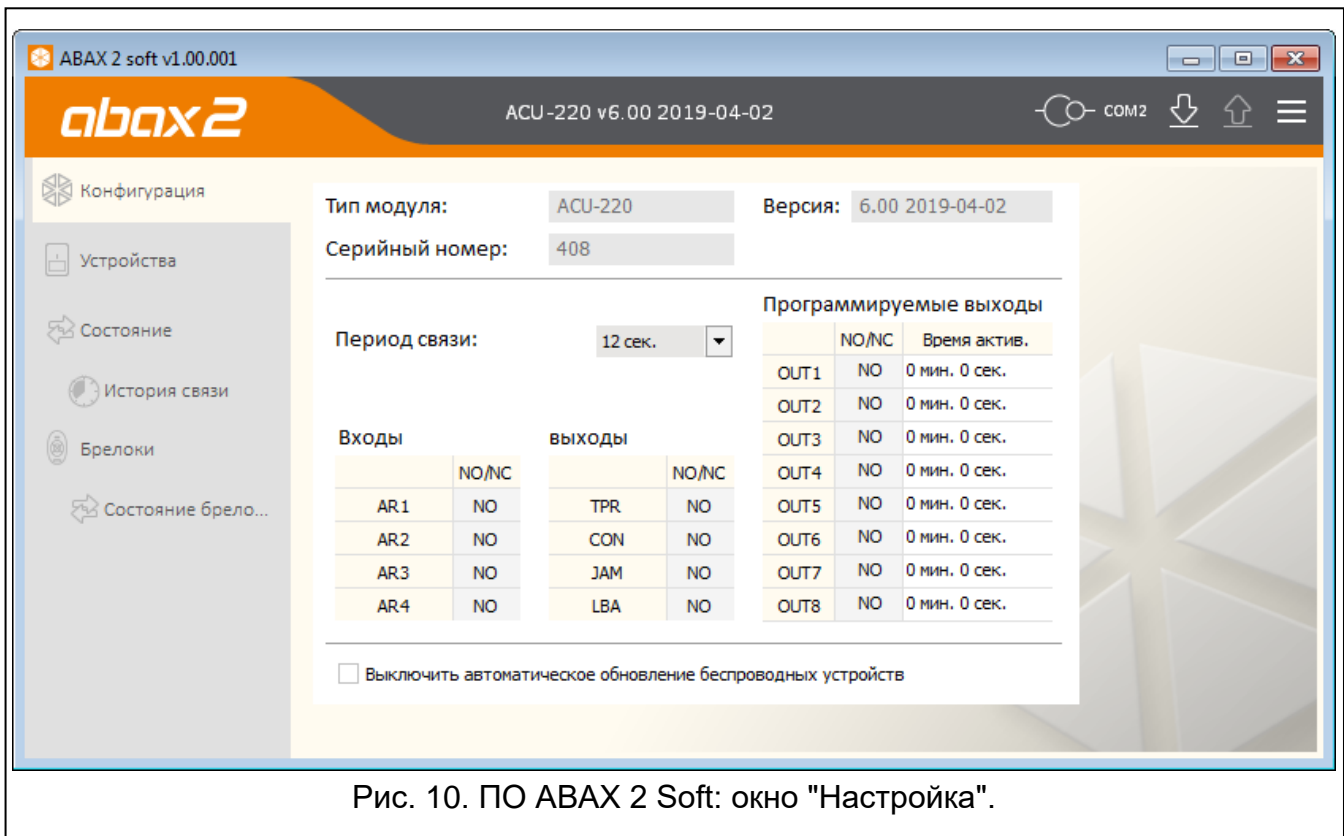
ABAX 2 soft v1.00.001

abax2

ACU-220 v6.00 2019-04-02

COM2

Конфигурация

Устройства

Состояние

История связи

Брелоки

Состояние брело...

Тип модуля: ACU-220

Версия: 6.00 2019-04-02

Серийный номер: 408

Период связи: 12 сек.

Программируемые выходы

| | NO/NC | Время актив. |
|---|---|---|
| OUT1 | NO | 0 мин. 0 сек. |
| OUT2 | NO | 0 мин. 0 сек. |
| OUT3 | NO | 0 мин. 0 сек. |
| OUT4 | NO | 0 мин. 0 сек. |
| OUT5 | NO | 0 мин. 0 сек. |
| OUT6 | NO | 0 мин. 0 сек. |
| OUT7 | NO | 0 мин. 0 сек. |
| OUT8 | NO | 0 мин. 0 сек. |

Входы

| | NO/NC |
|---|---|
| AR1 | NO |
| AR2 | NO |
| AR3 | NO |
| AR4 | NO |

выходы

| | NO/NC |
|---|---|
| TPR | NO |
| CON | NO |
| JAM | NO |
| LBA | NO |

Выключить автоматическое обновление беспроводных устройств

Рис. 10. ПО ABAX 2 Soft: окно "Настройка".